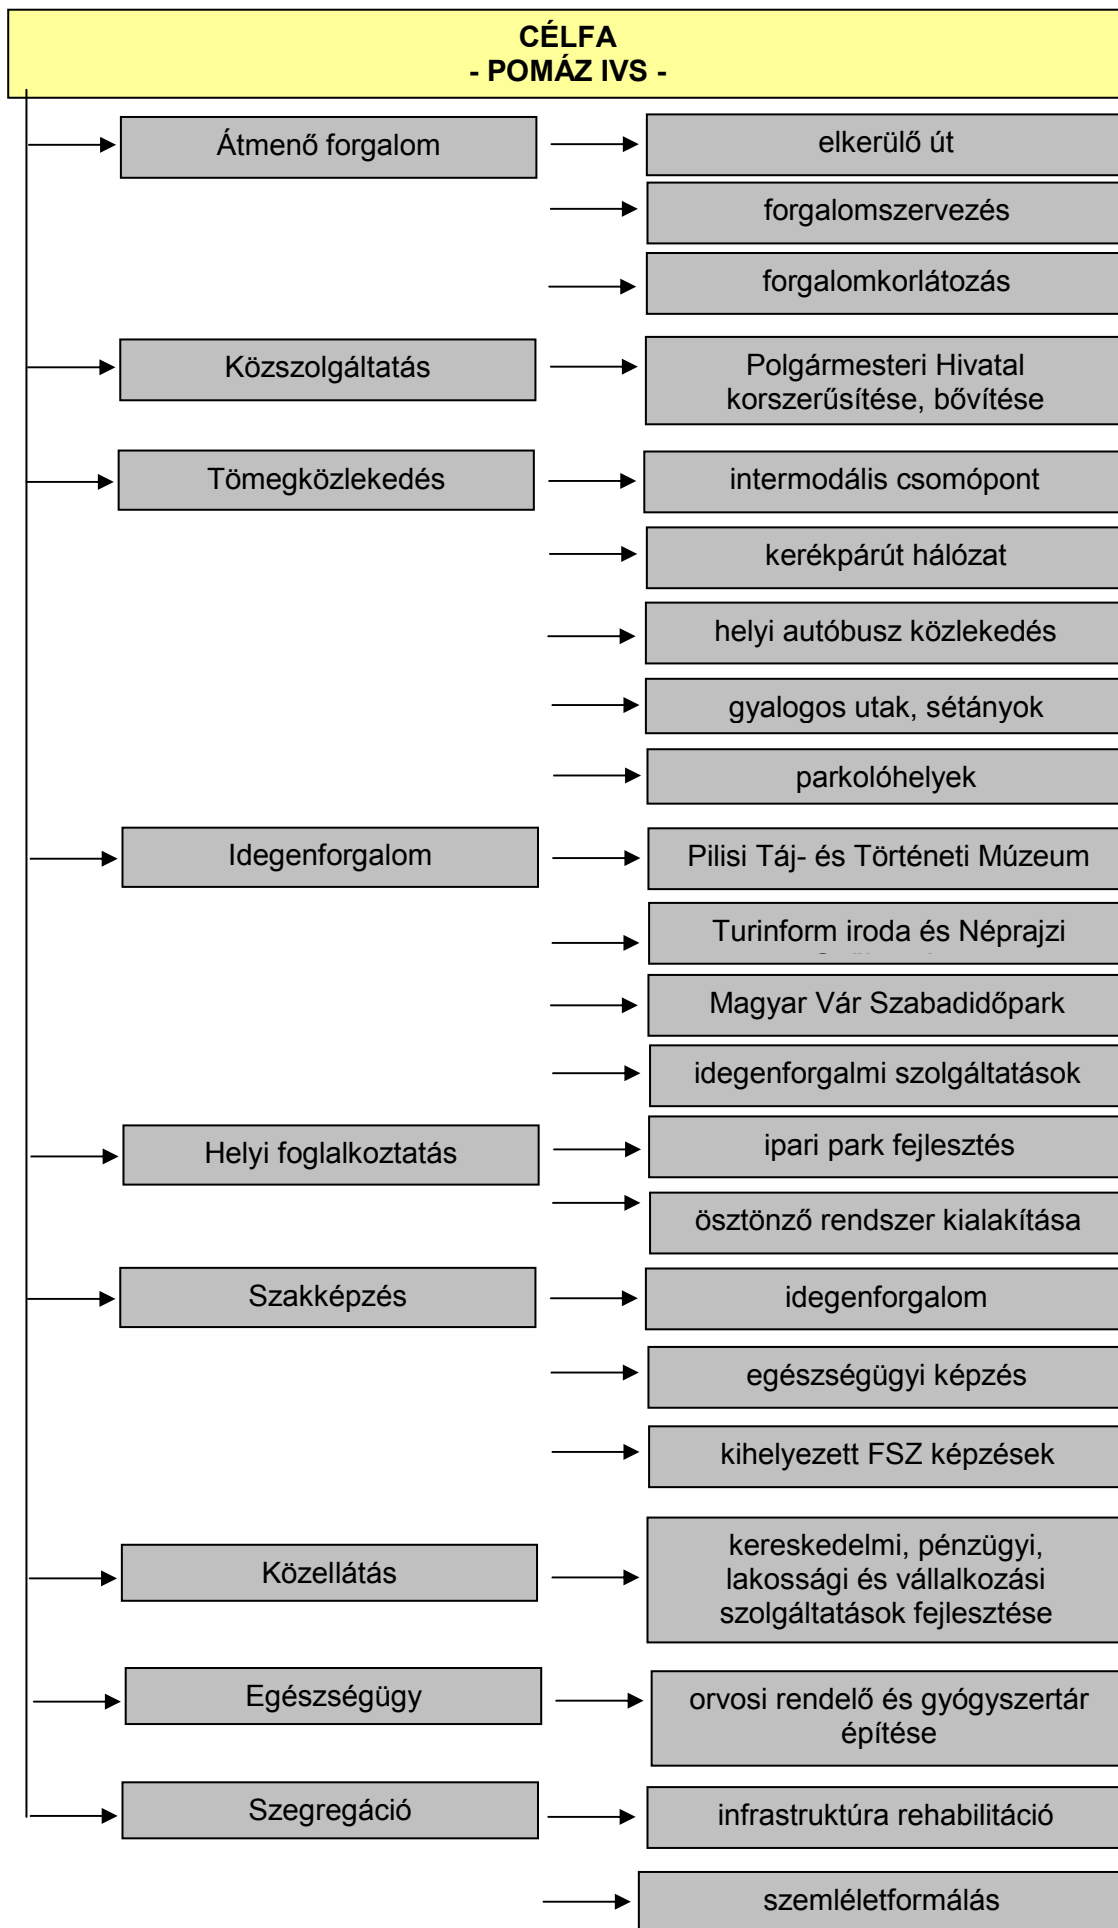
CÉLFA
- POMÁZ IVS -

Átmenő forgalom

elkerülő út

forgalomszervezés

forgalomkorlátozás

Közszolgáltatás

Polgármesteri Hivatal korszerűsítése, bővítése

Tömegközlekedés

intermodális csomópont

kerékpárút hálózat

helyi autóbusz közlekedés

gyalogos utak, sétányok

parkolóhelyek

Idegenforgalom

Pilisi Táj- és Történeti Múzeum

Turinform iroda és Néprajzi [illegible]

Magyar Vár Szabadidőpark

idegenforgalmi szolgáltatások

Helyi foglalkoztatás

ipari park fejlesztés

ösztönző rendszer kialakítása

Szakképzés

idegenforgalom

egészségügyi képzés

kihelyezett FSZ képzések

Közellátás

kereskedelmi, pénzügyi, lakossági és vállalkozási szolgáltatások fejlesztése

Egészségügy

orvosi rendelő és gyógyszertár építése

Szegregáció

infrastruktúra rehabilitáció

szemléletformálás